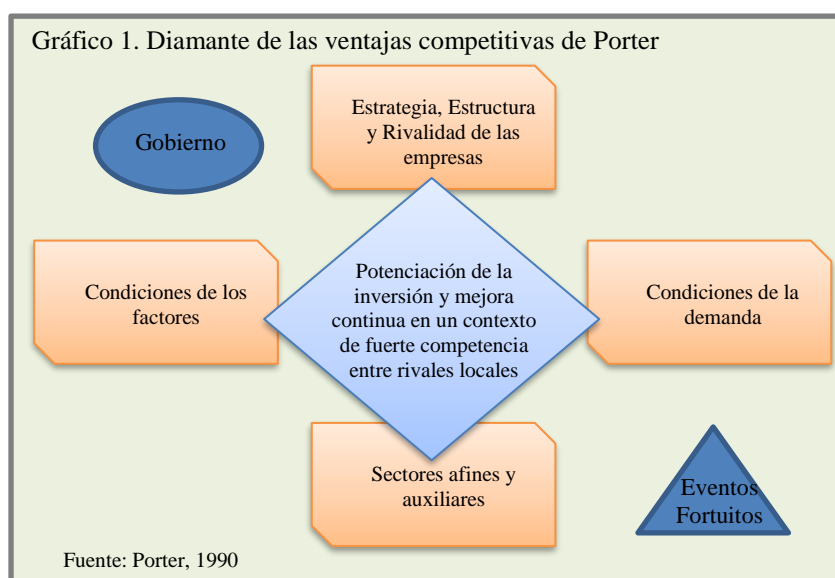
Gráfico 1. Diamante de las ventajas competitivas de Porter

Gobierno

Estrategia, Estructura y Rivalidad de las empresas

Condiciones de los factores

Potenciación de la inversión y mejora continua en un contexto de fuerte competencia entre rivales locales

Condiciones de la demanda

Sectores afines y auxiliares

Eventos Fortuitos

Fuente: Porter, 1990